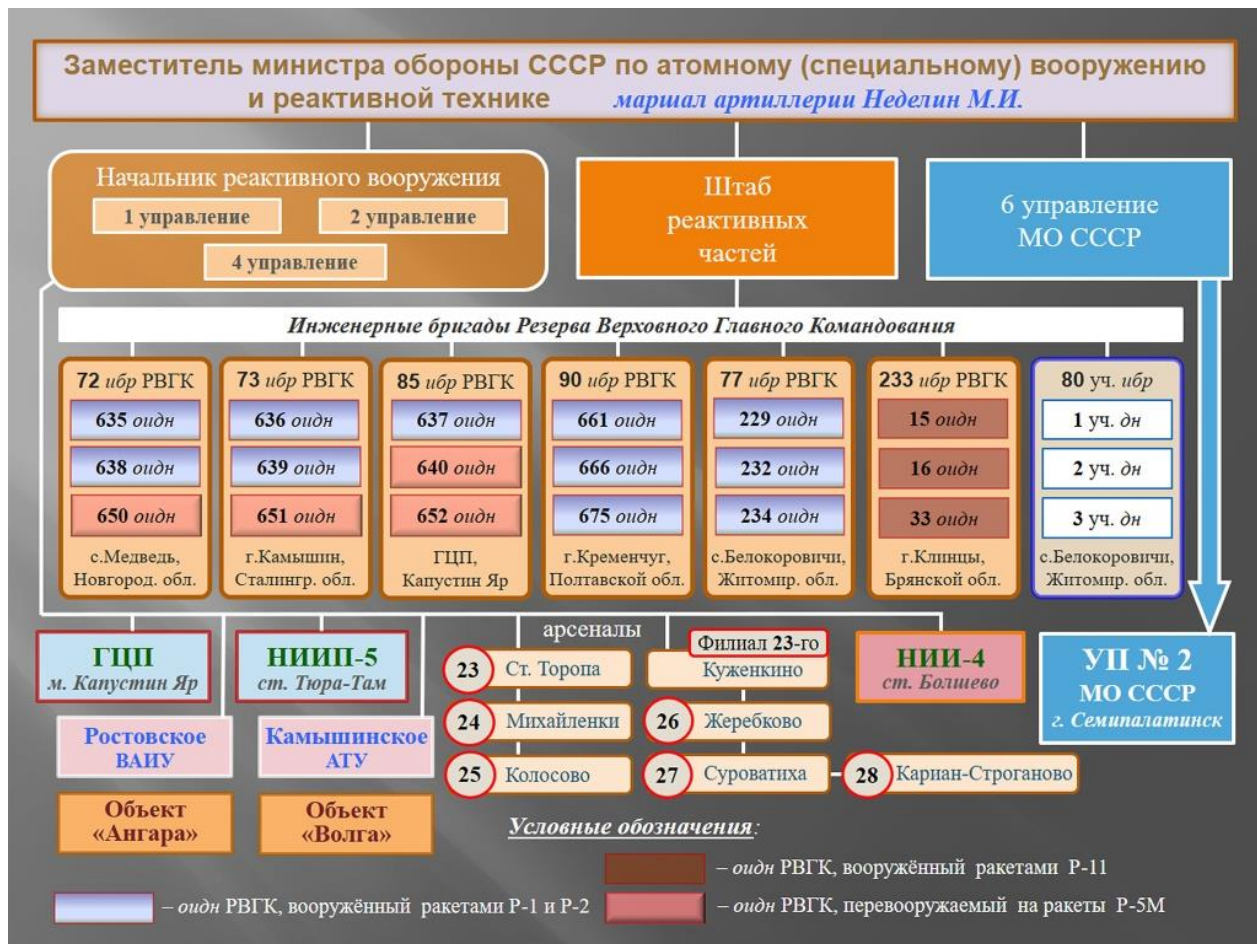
Заместитель министра обороны СССР по атомному (специальному) вооружению и реактивной технике маршал артиллерии Неделин М.И.

Начальник реактивного вооружения
1 управление
2 управление
4 управление

Штаб реактивных частей

6 управление МО СССР

Инженерные бригады Резерва Верховного Главного Командования

72 ибр РВГК
635 оидн
638 оидн
650 оидн
с.Медведь, Новгород. обл.

73 ибр РВГК
636 оидн
639 оидн
651 оидн
г.Камышин, Сталингр. обл.

85 ибр РВГК
637 оидн
640 оидн
652 оидн
ГЦП, Капустин Яр

90 ибр РВГК
661 оидн
666 оидн
675 оидн
г.Кременчуг, Полтавской обл.

77 ибр РВГК
229 оидн
232 оидн
234 оидн
с.Белокоровичи, Житомир. обл.

233 ибр РВГК
15 оидн
16 оидн
33 оидн
г.Клинцы, Брянской обл.

80 уч. ибр
1 уч. дн
2 уч. дн
3 уч. дн
с.Белокоровичи, Житомир. обл.

ГЦП
м. Капустин Яр

НИИП-5
ст. Тюра-Там

Ростовское ВАИУ

Камышинское АТУ

Объект «Ангара»

Объект «Волга»

арсеналы
23 Ст. Торопа
Филиал 23-го
Куженкино
24 Михайленки
26 Жеребково
25 Колосово
27 Суроватиха
28 Кариан-Строганово

НИИ-4
ст. Болшево

УП № 2
МО СССР
г. Семипалатинск

Условные обозначения:
– оидн РВГК, вооружённый ракетами Р-11
– оидн РВГК, вооружённый ракетами Р-1 и Р-2
– оидн РВГК, перевооружаемый на ракеты Р-5М